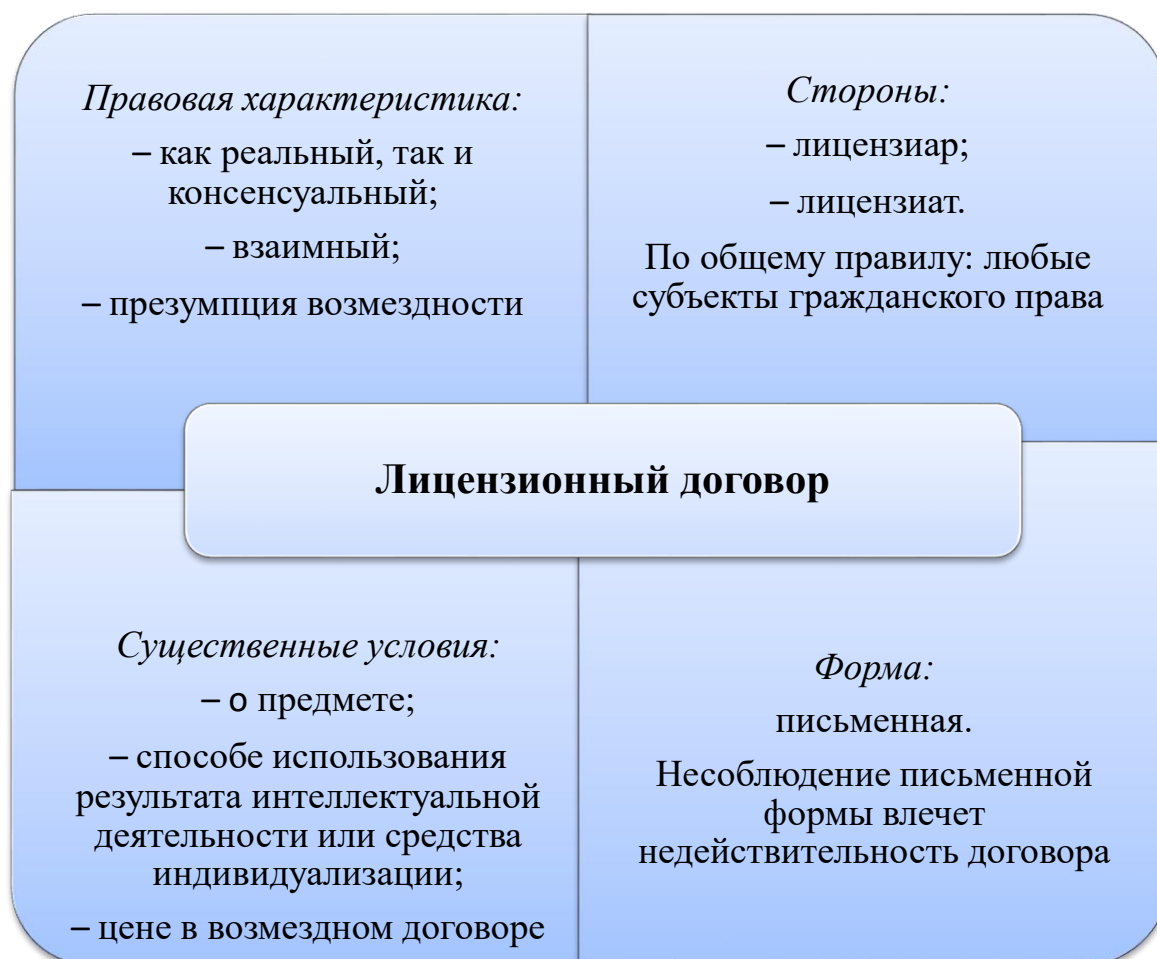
*Правовая характеристика:*

– как реальный, так и консенсуальный;

– взаимный;

– презумпция возмездности

*Стороны:*

– лицензиар;

– лицензиат.

По общему правилу: любые субъекты гражданского права

**Лицензионный договор**

*Существенные условия:*

– о предмете;

– способе использования результата интеллектуальной деятельности или средства индивидуализации;

– цене в возмездном договоре

*Форма:*

письменная.

Несоблюдение письменной формы влечет недействительность договора